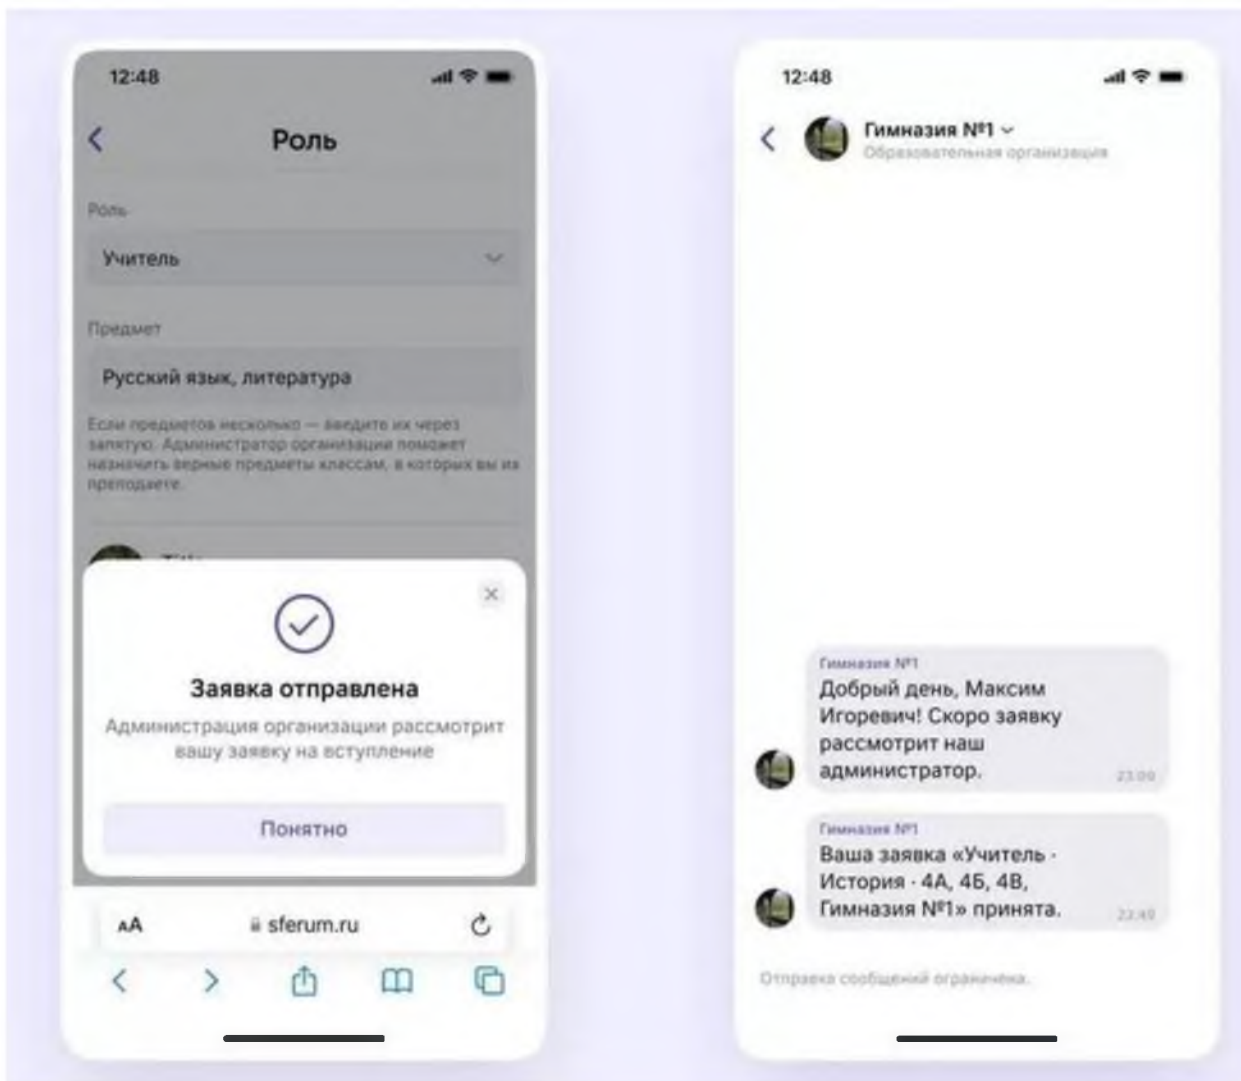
12:48

Роль

Роль

Учитель

Предмет

Русский язык, литература

Если предметов несколько — введите их через запятую. Администратор организации поможет назначить верные предметы классам, в которых вы их преподаете.

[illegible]

Заявка отправлена

Администрация организации рассмотрит вашу заявку на вступление

Понятно

AA sferum.ru

12:48

Гимназия №1

Образовательная организация

Гимназия №1

Добрый день, Максим Игоревич! Скоро заявку рассмотрит наш администратор.

23:00

Гимназия №1

Ваша заявка «Учитель · История · 4А, 4Б, 4В, Гимназия №1» принята.

23:49

Отправка сообщений ограничена.